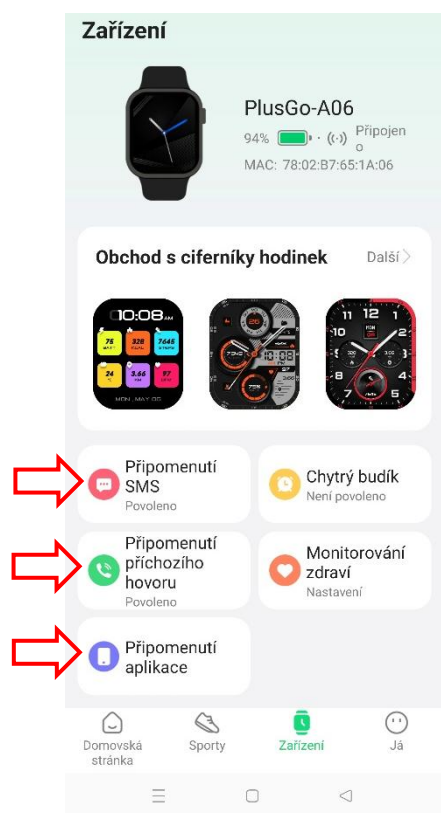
Zařízení

PlusGo-A06
94% Připojeno
MAC: 78:02:B7:65:1A:06

Obchod s ciferníky hodinek
Další

10:08
75 328 7645
24 3.66 97
MON, MAY 06

10:08

11 12
FRI
8

Připomenutí SMS
Povoleno

Chytrý budík
Není povoleno

Připomenutí příchozího hovoru
Povoleno

Monitorování zdraví
Nastavení

Připomenutí aplikace

Domovská stránka
Sporty
Zařízení
Já